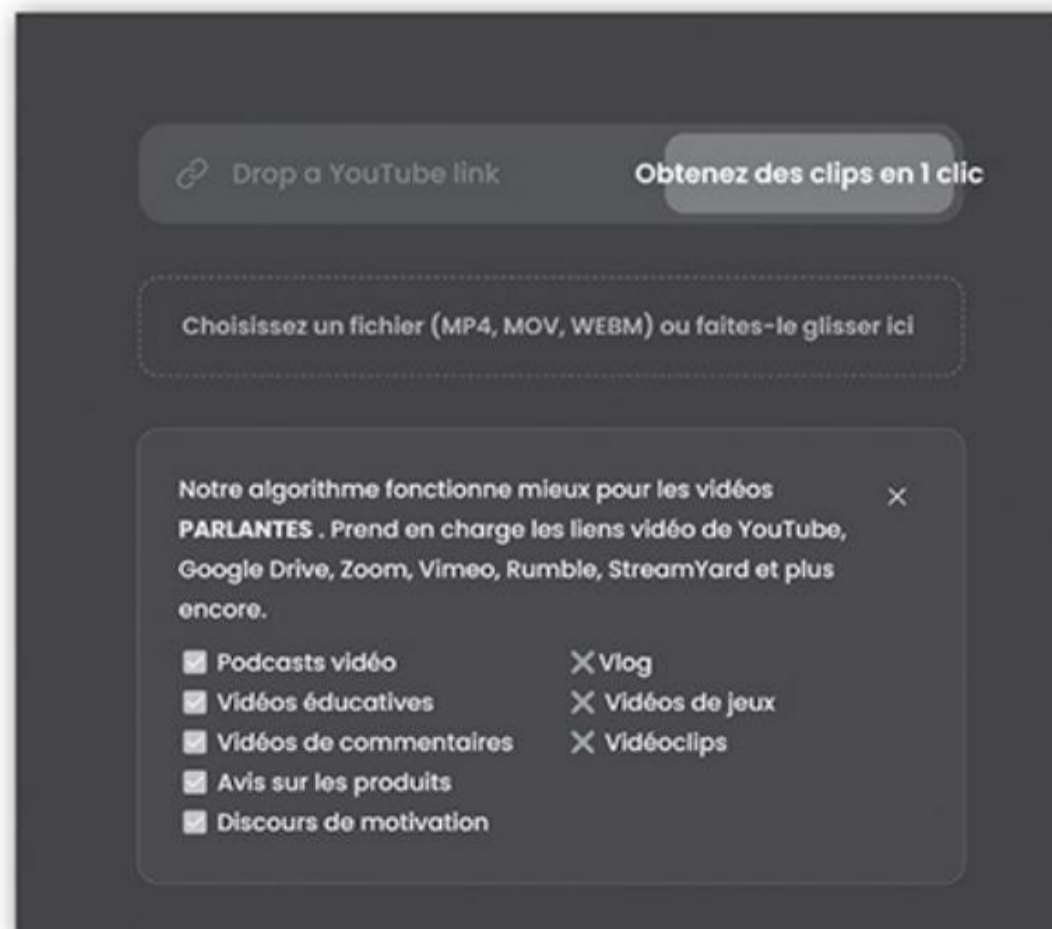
Drop a YouTube link

Obtenez des clips en 1 clic

Choisissez un fichier (MP4, MOV, WEBM) ou faites-le glisser ici

Notre algorithme fonctionne mieux pour les vidéos PARLANTES . Prend en charge les liens vidéo de YouTube, Google Drive, Zoom, Vimeo, Rumble, StreamYard et plus encore.

×

Podcasts vidéo
Vidéos éducatives
Vidéos de commentaires
Avis sur les produits
Discours de motivation

Vlog
Vidéos de jeux
Vidéoclips